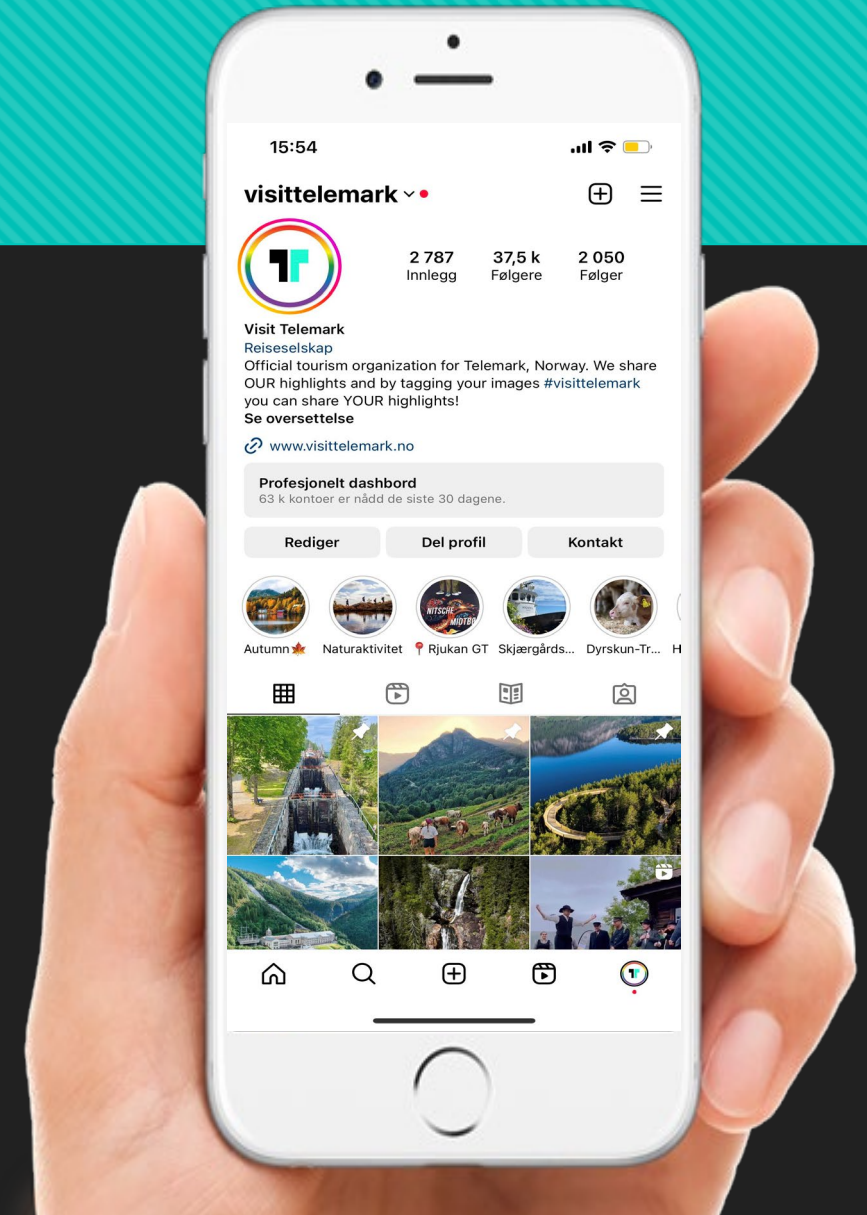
15:54

visittelemark

2 787
Innlegg

37,5 k
Følgere

2 050
Følger

Visit Telemark
Reiseselskap
Official tourism organization for Telemark, Norway. We share OUR highlights and by tagging your images #visittelemark you can share YOUR highlights!
Se oversettelse

www.visittelemark.no

Profesjonelt dashbord
63 k kontoer er nådd de siste 30 dagene.

Rediger
Del profil
Kontakt

NITSCHE MIDTBØ

Autumn🍁
Naturaktivitet
📍Rjukan GT
Skjærgårds...
Dyrskun-Tr...
H